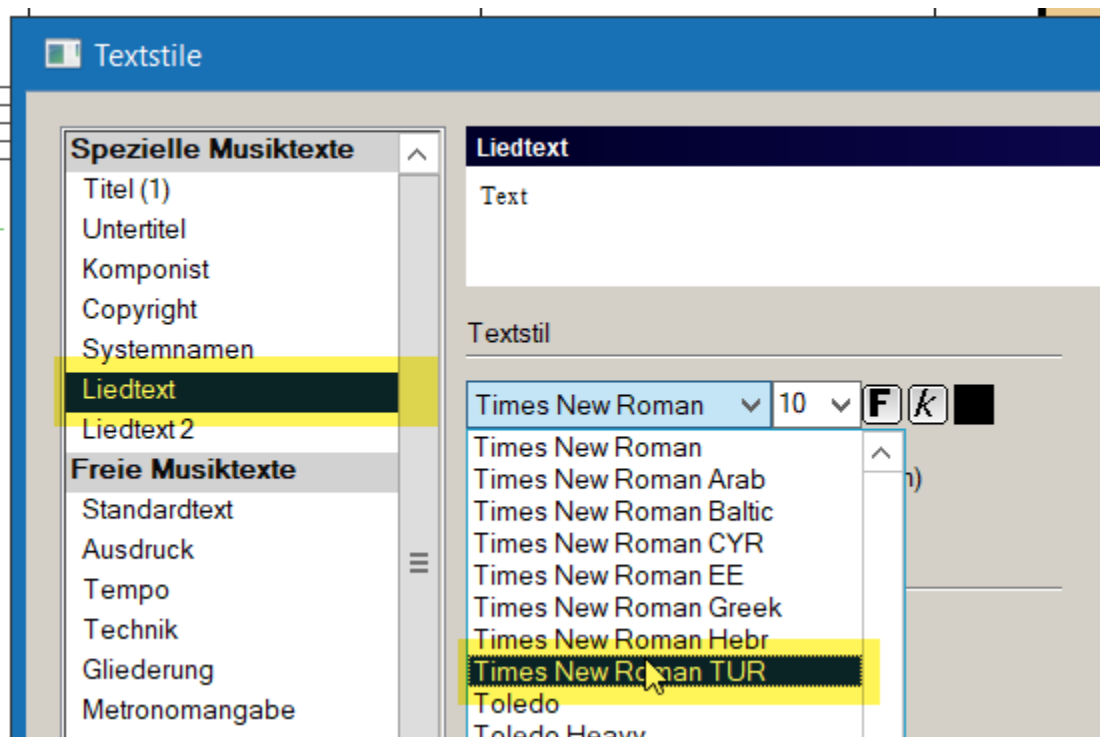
Textstile

Spezielle Musiktexte
Titel (1)
Untertitel
Komponist
Copyright
Systemnamen
Liedtext
Liedtext 2
Freie Musiktexte
Standardtext
Ausdruck
Tempo
Technik
Gliederung
Metronomangabe

Liedtext
Text

Textstil

Times New Roman
10
F
k

Times New Roman
Times New Roman Arab
Times New Roman Baltic
Times New Roman CYR
Times New Roman EE
Times New Roman Greek
Times New Roman Hebr
Times New Roman TUR
Toledo
Toledo Heavy

n)